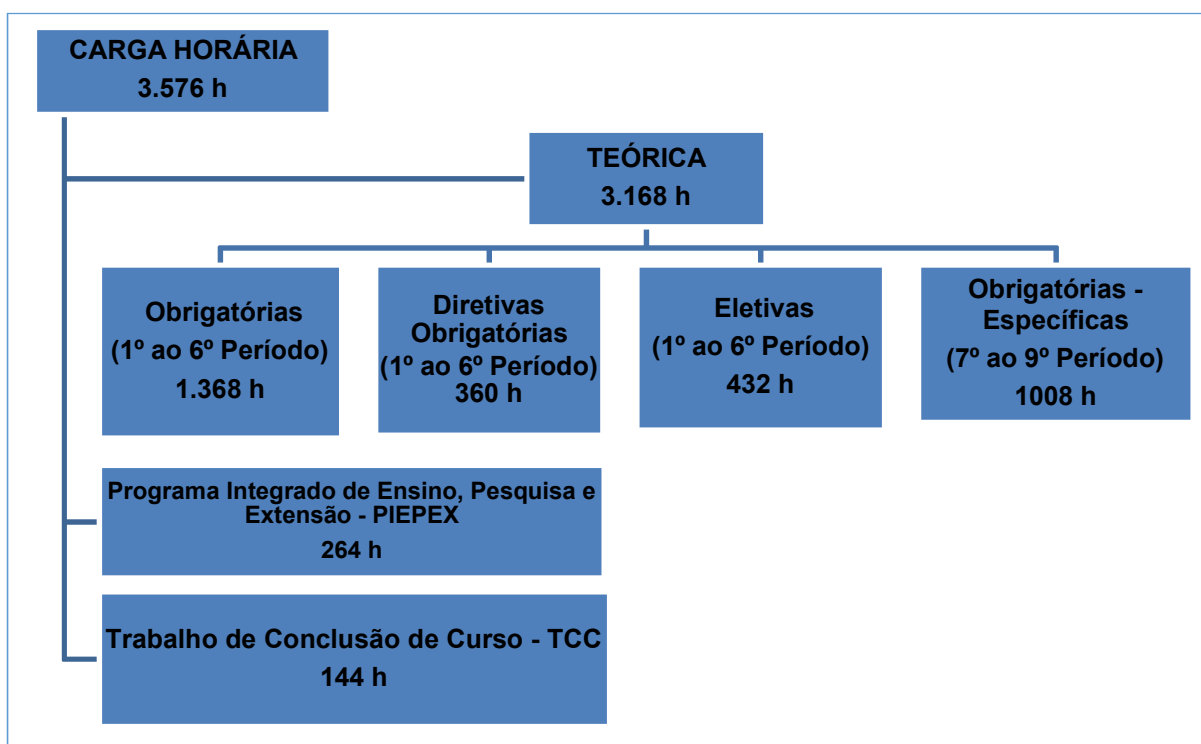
CARGA HORÁRIA
3.576 h

TEÓRICA
3.168 h

Obrigatórias
(1º ao 6º Período)
1.368 h

Diretivas Obrigatórias
(1º ao 6º Período)
360 h

Eletivas
(1º ao 6º Período)
432 h

Obrigatórias - Específicas
(7º ao 9º Período)
1008 h

Programa Integrado de Ensino, Pesquisa e Extensão - PIEPEX
264 h

Trabalho de Conclusão de Curso - TCC
144 h